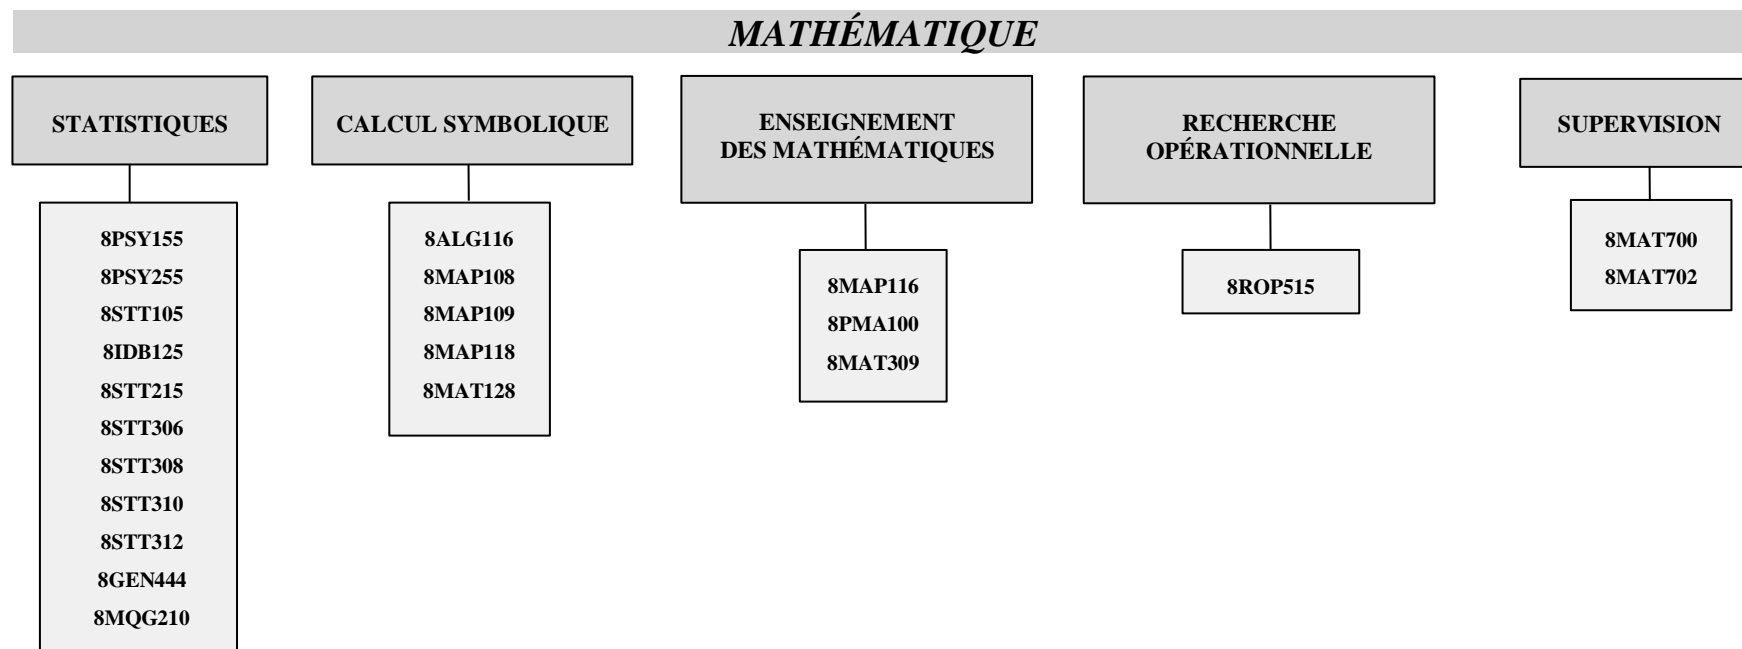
MATHÉMATIQUE

STATISTIQUES

8PSY155
8PSY255
8STT105
8IDB125
8STT215
8STT306
8STT308
8STT310
8STT312
8GEN444
8MQG210

CALCUL SYMBOLIQUE

8ALG116
8MAP108
8MAP109
8MAP118
8MAT128

ENSEIGNEMENT DES MATHÉMATIQUES

8MAP116
8PMA100
8MAT309

RECHERCHE OPÉRATIONNELLE

8ROP515

SUPERVISION

8MAT700
8MAT702